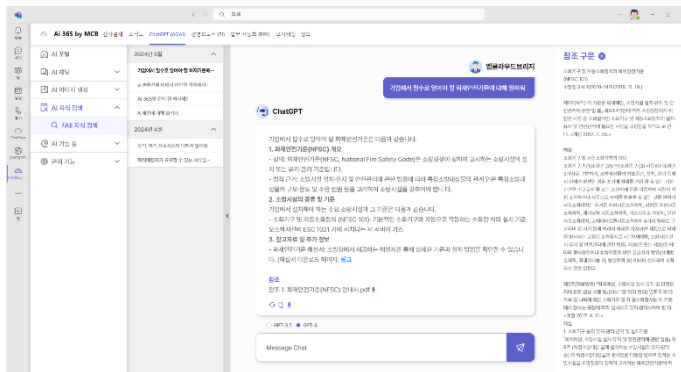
AI 365 by MCB

AI 포털
AI 채팅
AI 미디어 생성
AI 지식 검색
사내 지식 검색
AI 기능 등
관리 기능

2024년 4월

ChatGPT

기업에서 필수로 알아야 할 화재안전기준에 대해 알려줘

기업에서 필수로 알아야 할 화재안전기준은 다음과 같습니다.

1. 화재안전기준(NFSC) 개요
- 미국 화재안전기준(NFSC, National Fire Safety Code)은 소방설비 설치와 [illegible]
- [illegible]

2. 소방시설의 종류 및 기준
- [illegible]
- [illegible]

3. 참고자료 및 추가 정보
- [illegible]

참조
참조 1. 화재안전기준(NFSC) 안내서.pdf

GPT-3.5 GPT-4

Message Chat

참조 구문
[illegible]